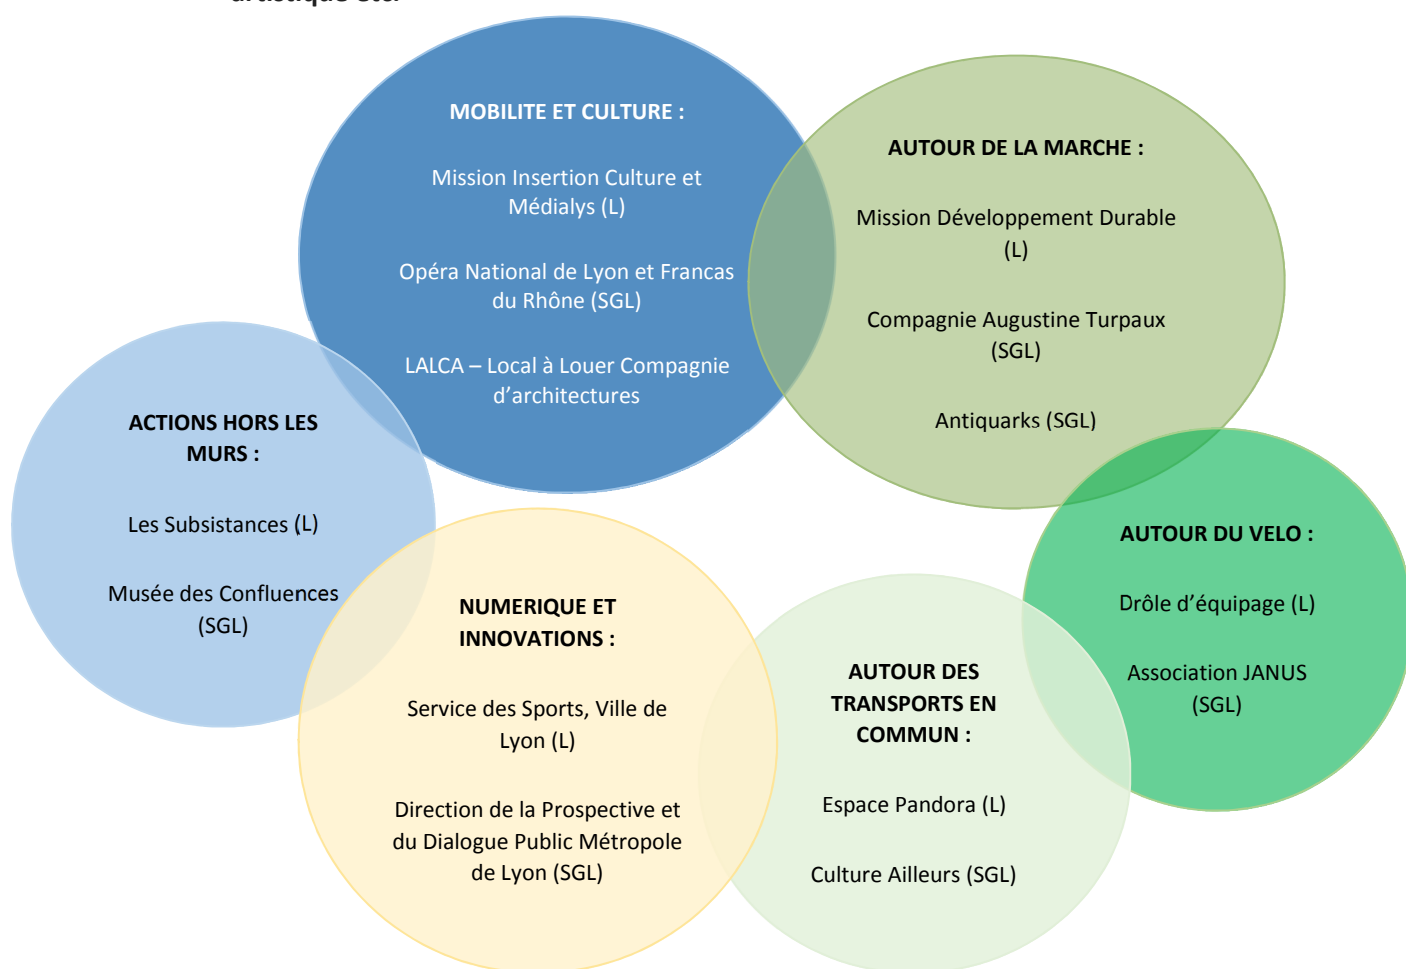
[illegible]

MOBILITE ET CULTURE :

Mission Insertion Culture et Médialys (L)

Opéra National de Lyon et Francas du Rhône (SGL)

LALCA – Local à Louer Compagnie d'architectures

AUTOUR DE LA MARCHE :

Mission Développement Durable (L)

Compagnie Augustine Turpaux (SGL)

Antiquarks (SGL)

ACTIONS HORS LES MURS :

Les Subsistances (L)

Musée des Confluences (SGL)

AUTOUR DU VELO :

Drôle d'équipage (L)

Association JANUS (SGL)

NUMERIQUE ET INNOVATIONS :

Service des Sports, Ville de Lyon (L)

Direction de la Prospective et du Dialogue Public Métropole de Lyon (SGL)

AUTOUR DES TRANSPORTS EN COMMUN :

Espace Pandora (L)

Culture Ailleurs (SGL)